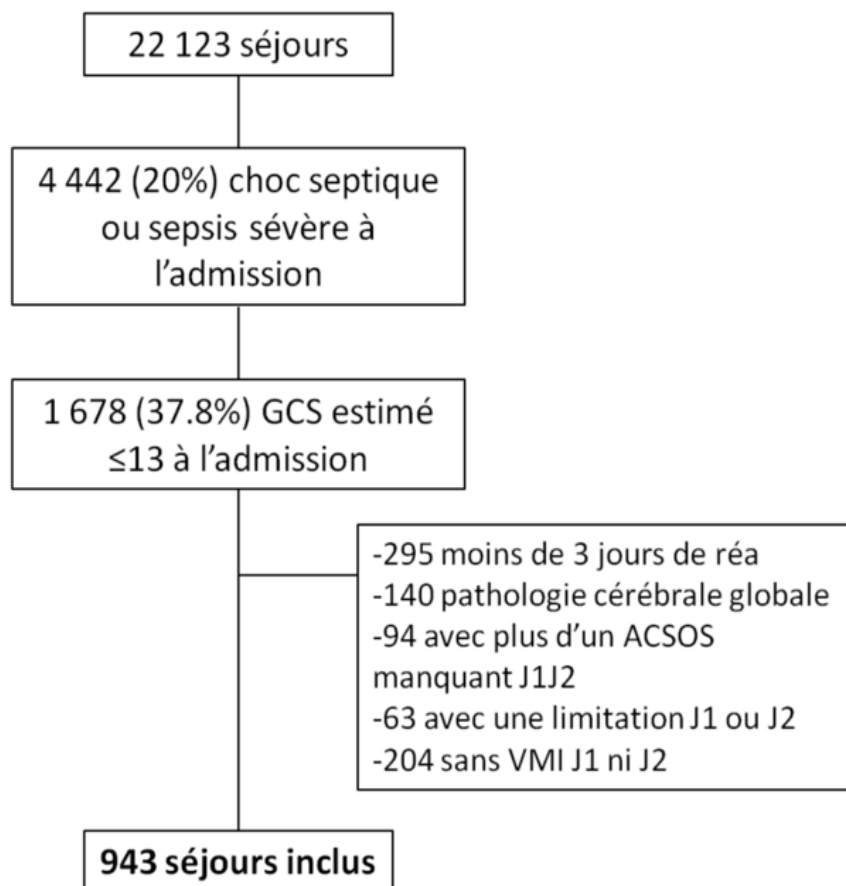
22 123 séjours

4 442 (20%) choc septique ou sepsis sévère à l'admission

1 678 (37.8%) GCS estimé $\leq$13 à l'admission

-295 moins de 3 jours de réa
-140 pathologie cérébrale globale
-94 avec plus d'un ACSOS manquant J1J2
-63 avec une limitation J1 ou J2
-204 sans VMI J1 ni J2

943 séjours inclus